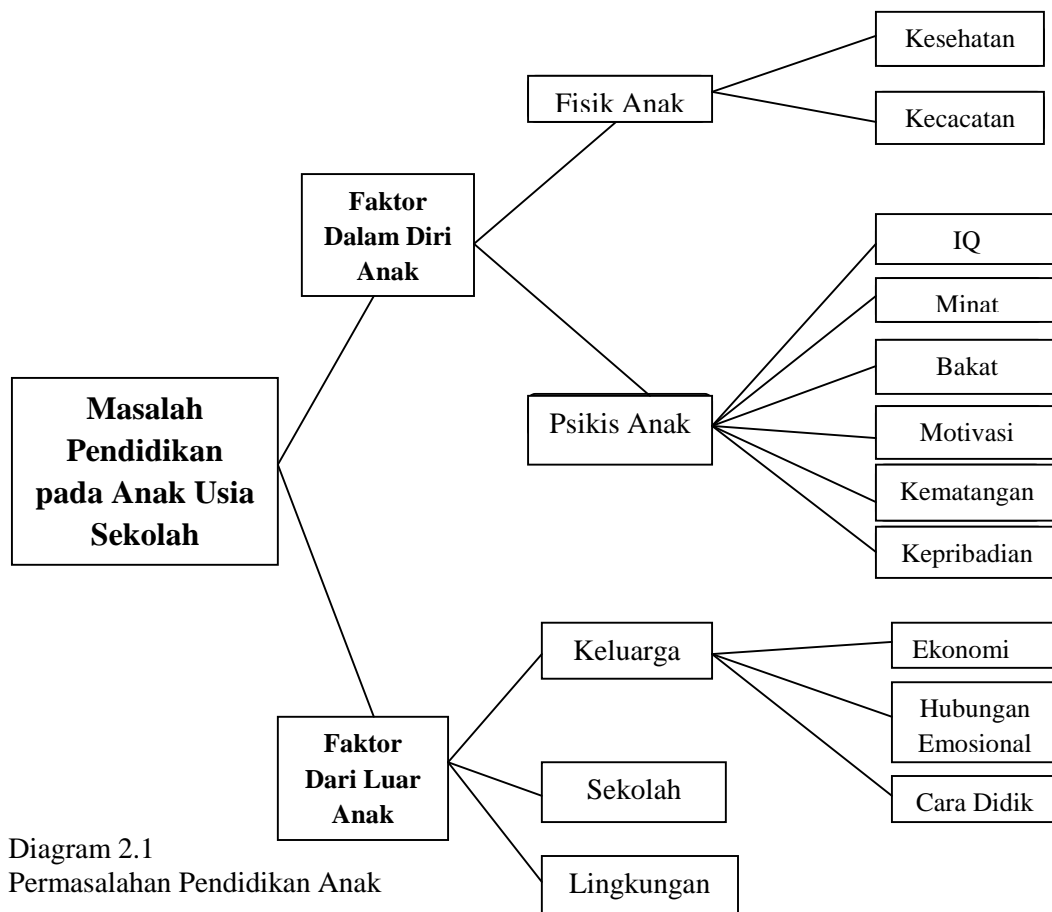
Masalah Pendidikan pada Anak Usia Sekolah

Faktor Dalam Diri Anak

Fisik Anak

Kesehatan

Kecacatan

Psikis Anak

IQ

Minat

Bakat

Motivasi

Kematangan

Kepribadian

Faktor Dari Luar Anak

Keluarga

Ekonomi

Hubungan Emosional

Cara Didik

Sekolah

Lingkungan

Diagram 2.1
Permasalahan Pendidikan Anak